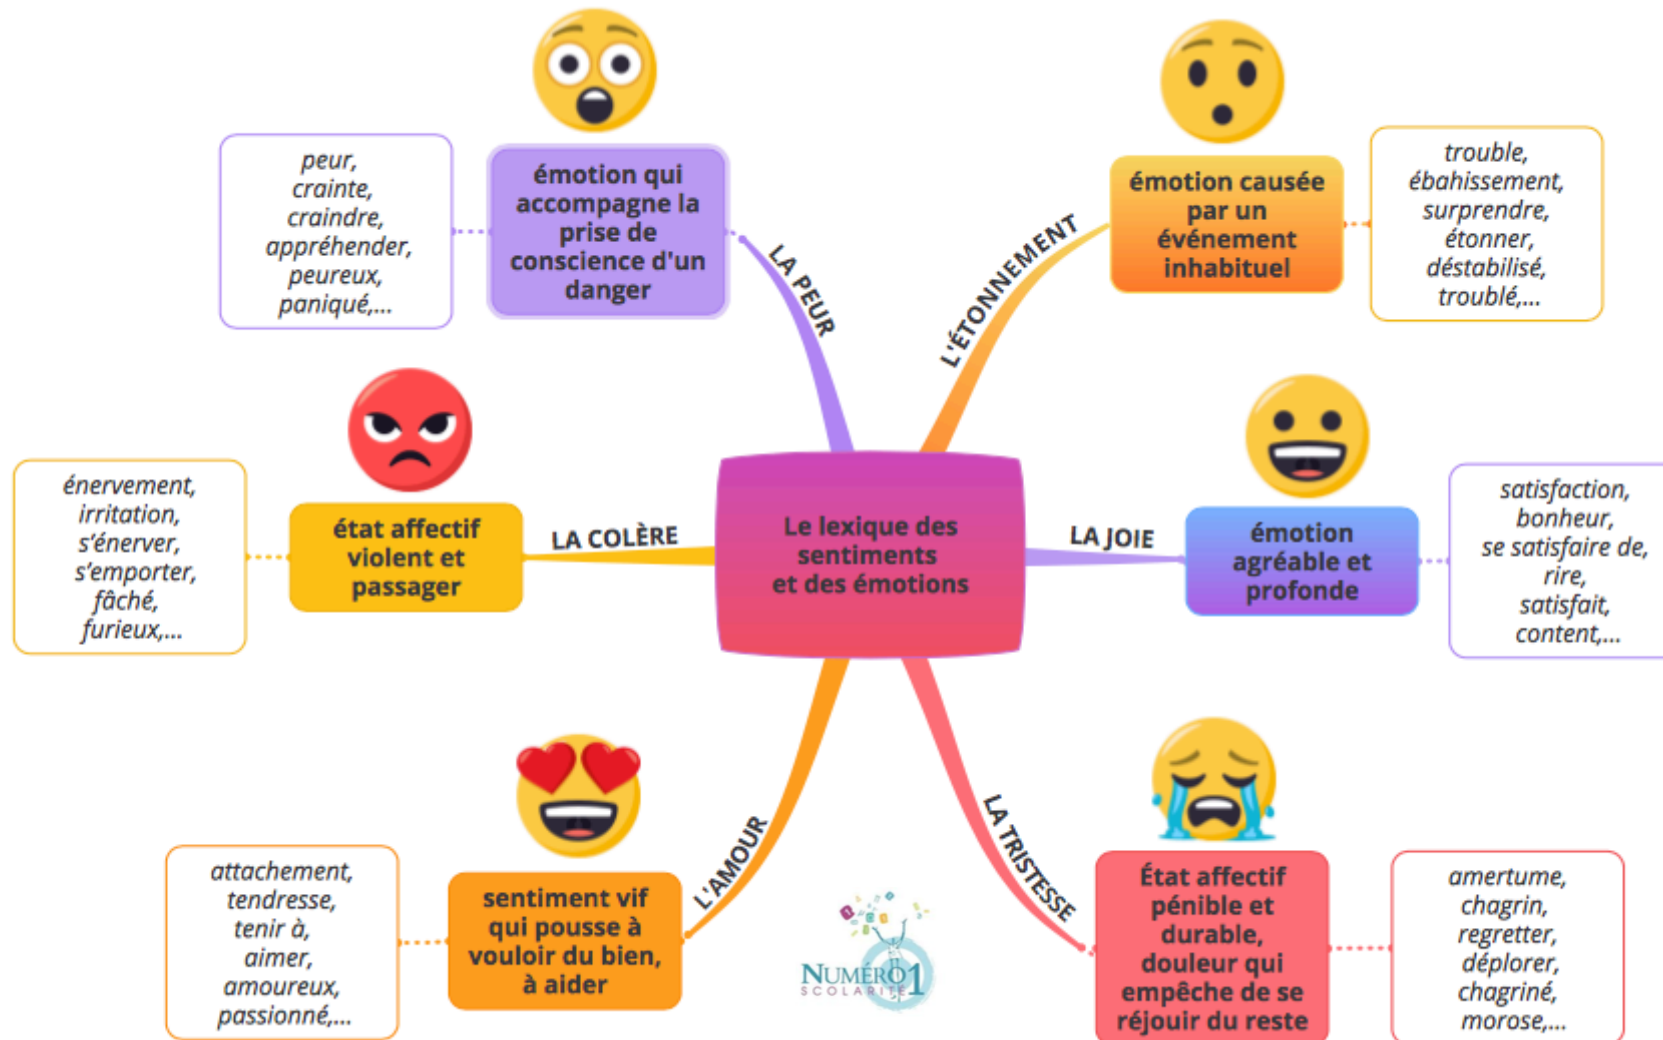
Le lexique des sentiments et des émotions

LA PEUR

émotion qui accompagne la prise de conscience d'un danger

peur, crainte, craindre, appréhender, peureux, paniqué,...

L'ÉTONNEMENT

émotion causée par un événement inhabituel

trouble, ébahissement, surprendre, étonner, déstabilisé, troublé,...

LA COLÈRE

état affectif violent et passager

énervement, irritation, s'énerver, s'emporter, fâché, furieux,...

LA JOIE

émotion agréable et profonde

satisfaction, bonheur, se satisfaire de, rire, satisfait, content,...

L'AMOUR

sentiment vif qui pousse à vouloir du bien, à aider

attachement, tendresse, tenir à, aimer, amoureux, passionné,...

LA TRISTESSE

État affectif pénible et durable, douleur qui empêche de se réjouir du reste

amertume, chagrin, regretter, déplorer, chagriné, morose,...

NUMÉRO 1 SCOLARITÉ